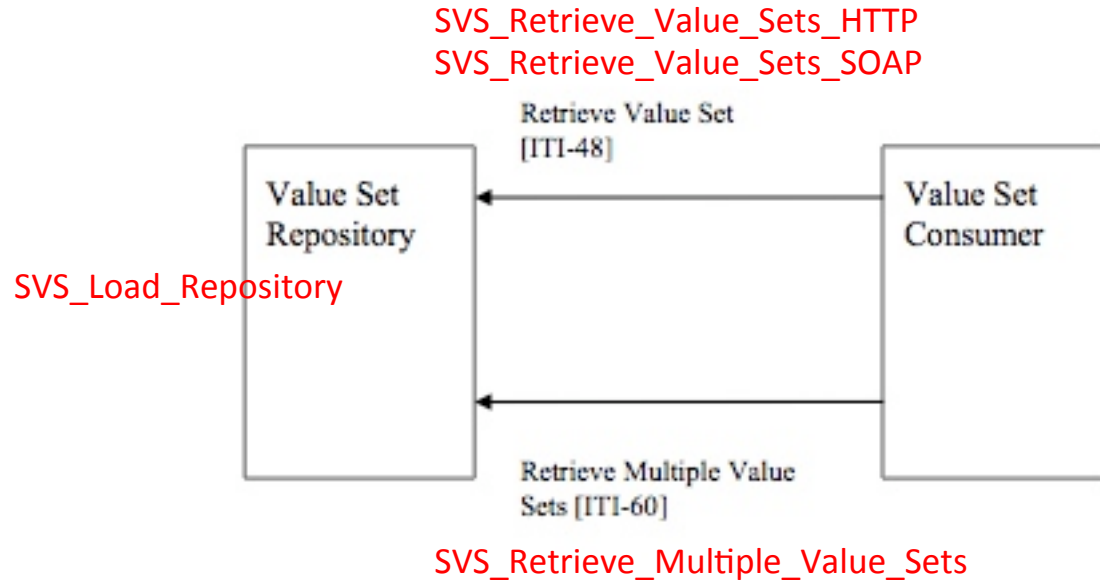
SVS_Retrieve_Value_Sets_HTTP
SVS_Retrieve_Value_Sets_SOAP

Retrieve Value Set [ITI-48]

Value Set Repository

SVS_Load_Repository

Value Set Consumer

Retrieve Multiple Value Sets [ITI-60]

SVS_Retrieve_Multiple_Value_Sets